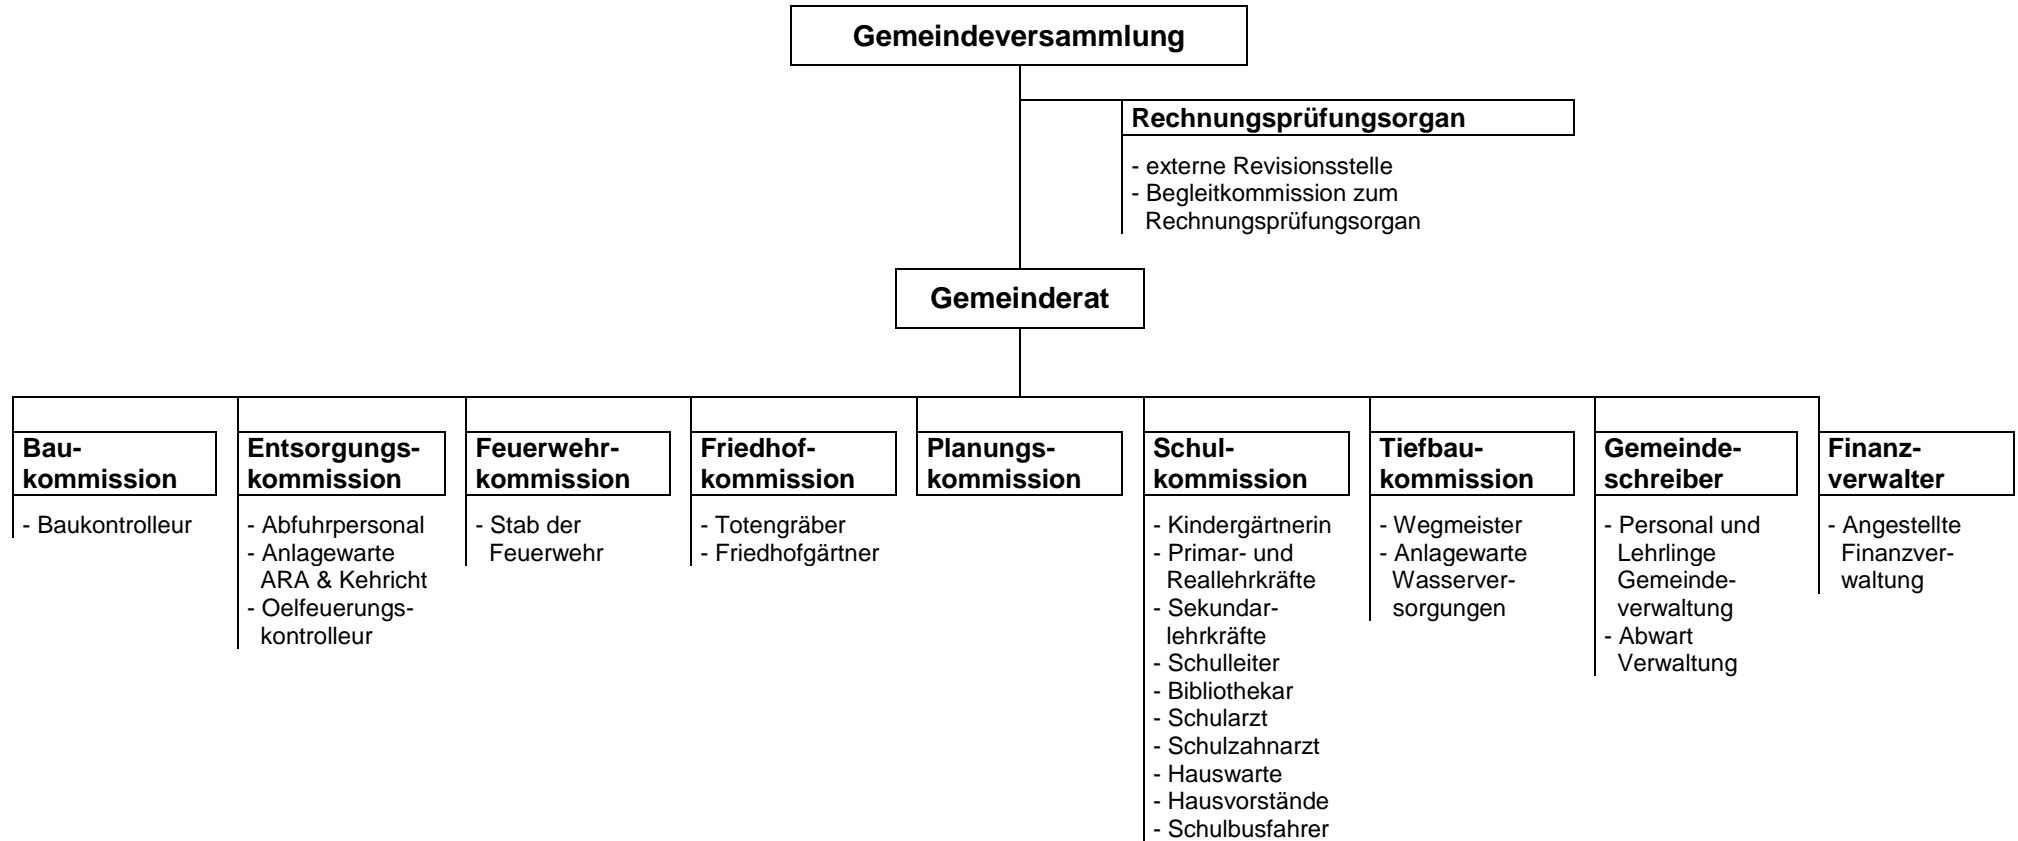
Gemeindeversammlung

Rechnungsprüfungsorgan

- externe Revisionsstelle
- Begleitkommission zum Rechnungsprüfungsorgan

Gemeinderat

Baukommission

- Baukontrolleur

Entsorgungskommission

- Abfuhrpersonal
- Anlagewarte ARA & Kehricht
- Oelfeuerungskontrolleur

Feuerwehrkommission

- Stab der Feuerwehr

Friedhofkommission

- Totengräber
- Friedhofgärtner

Planungskommission

Schulkommission

- Kindergärtnerin
- Primar- und Reallehrkräfte
- Sekundarlehrkräfte
- Schulleiter
- Bibliothekar
- Schularzt
- Schulzahnarzt
- Hauswarte
- Hausvorstände
- Schulbusfahrer

Tiefbaukommission

- Wegmeister
- Anlagewarte Wasserversorgungen

Gemeindeschreiber

- Personal und Lehrlinge Gemeindeverwaltung
- Abwart Verwaltung

Finanzverwalter

- Angestellte Finanzverwaltung